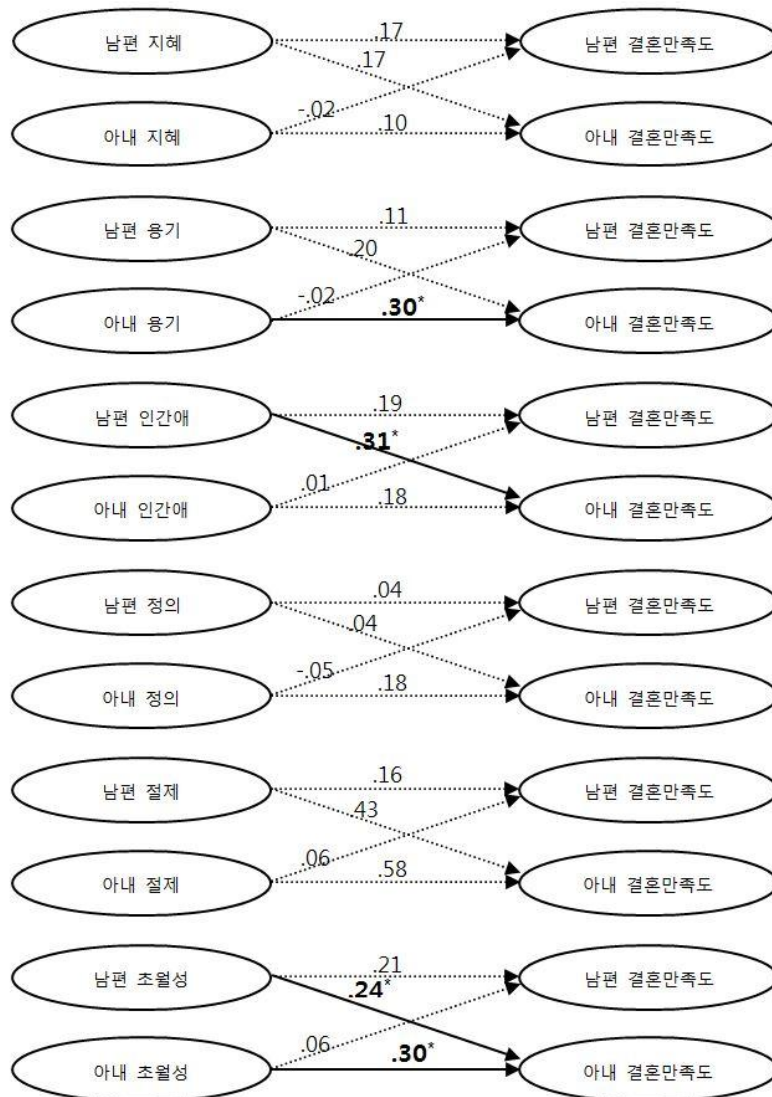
남편 지혜
.17
.17
-.02
.10
아내 지혜
남편 결혼만족도
아내 결혼만족도

남편 용기
.11
.20
-.02
**.30***
아내 용기
남편 결혼만족도
아내 결혼만족도

남편 인간애
.19
**.31***
.01
.18
아내 인간애
남편 결혼만족도
아내 결혼만족도

남편 정의
.04
.04
-.05
.18
아내 정의
남편 결혼만족도
아내 결혼만족도

남편 절제
.16
.43
.06
.58
아내 절제
남편 결혼만족도
아내 결혼만족도

남편 초월성
.21
**.24***
.06
**.30***
아내 초월성
남편 결혼만족도
아내 결혼만족도